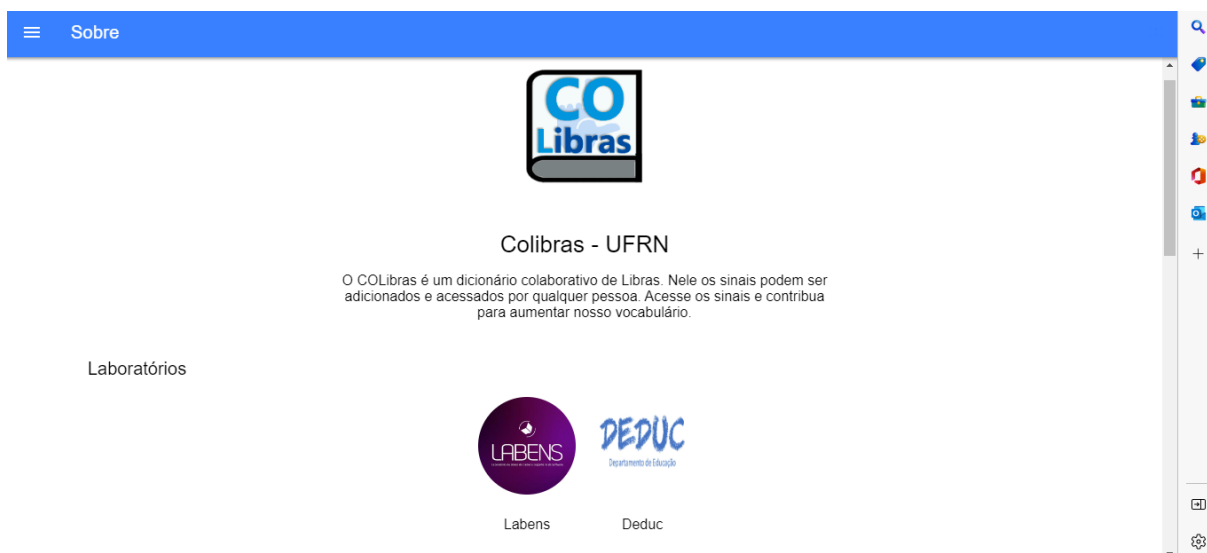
Sobre

CO
Libras

Colibras - UFRN

O COLibras é um dicionário colaborativo de Libras. Nele os sinais podem ser adicionados e acessados por qualquer pessoa. Acesse os sinais e contribua para aumentar nosso vocabulário.

Laboratórios

LABENS
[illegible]

DEDUC
Departamento de Educação

Labens

Deduc